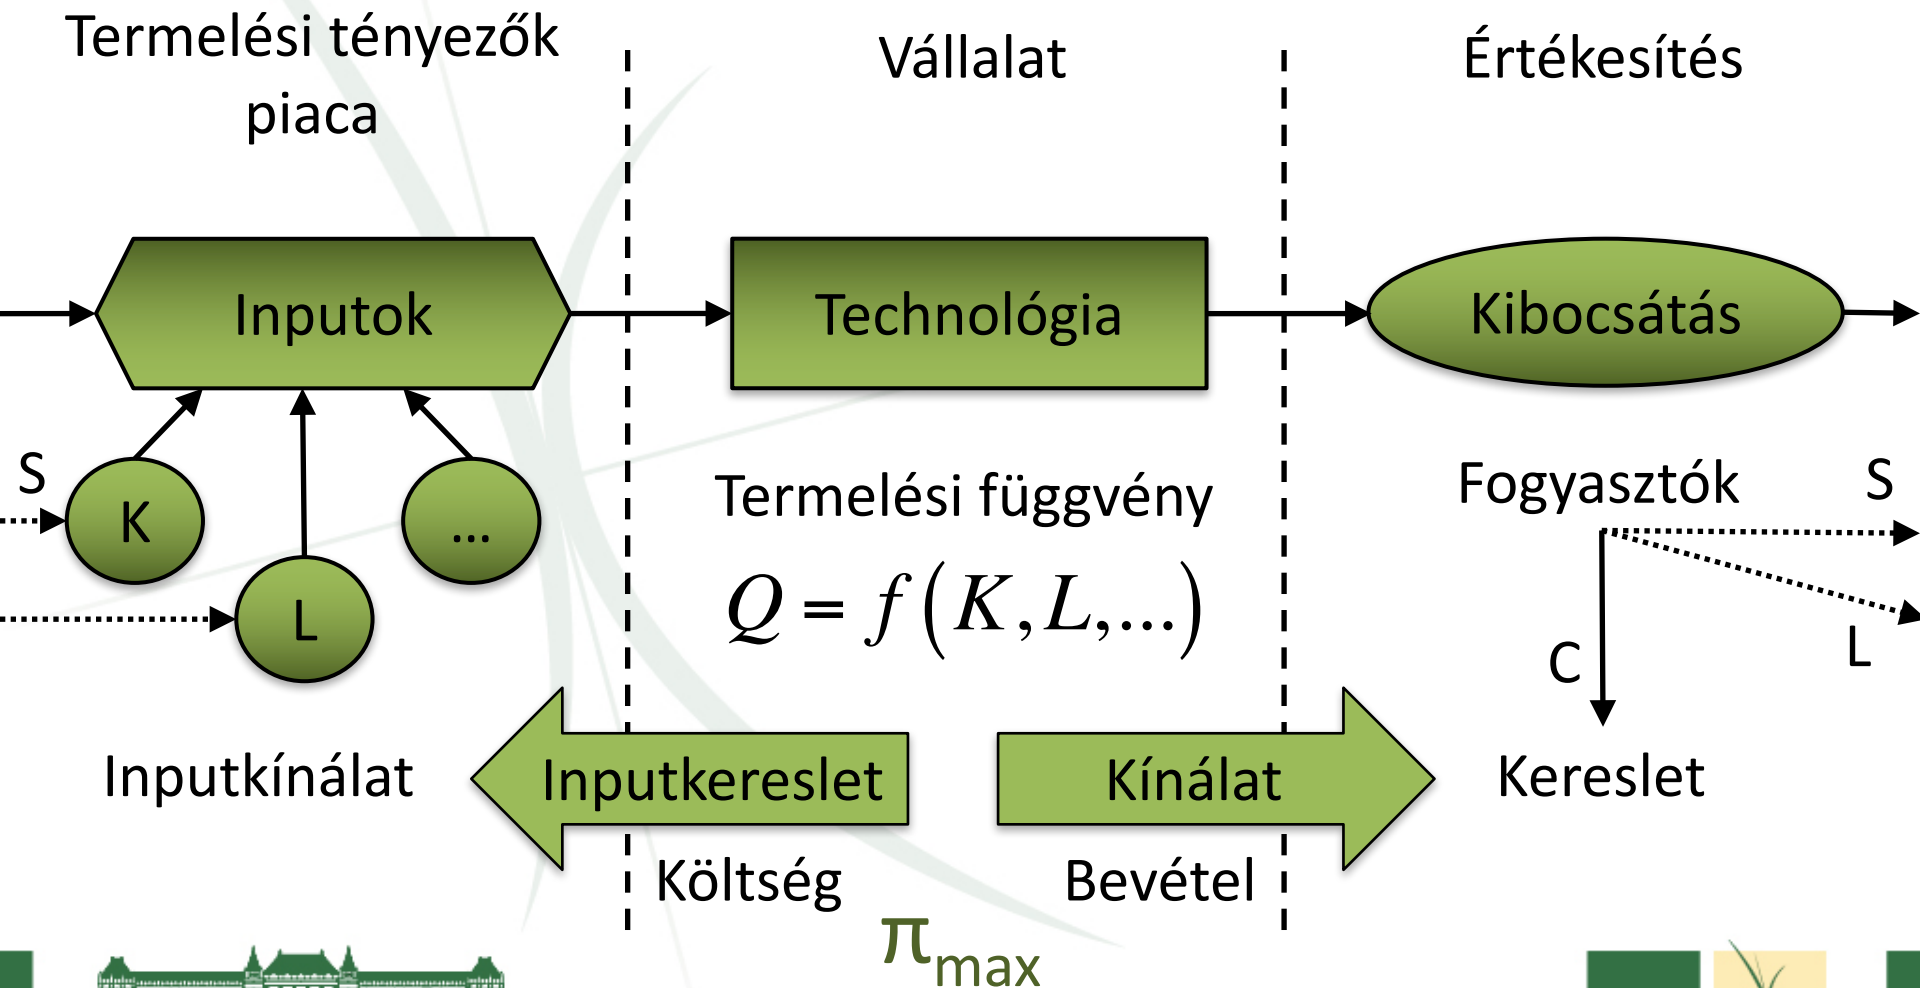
Termelési tényezők piaca

Vállalat

Értékesítés

Inputok

Technológia

Kibocsátás

S

K

L

...

Termelési függvény

$Q = f(K, L, ...)$

Fogyasztók

S

C

L

Inputkínálat

Inputkereslet

Kínálat

Kereslet

Költség

Bevétel

$\pi_{max}$